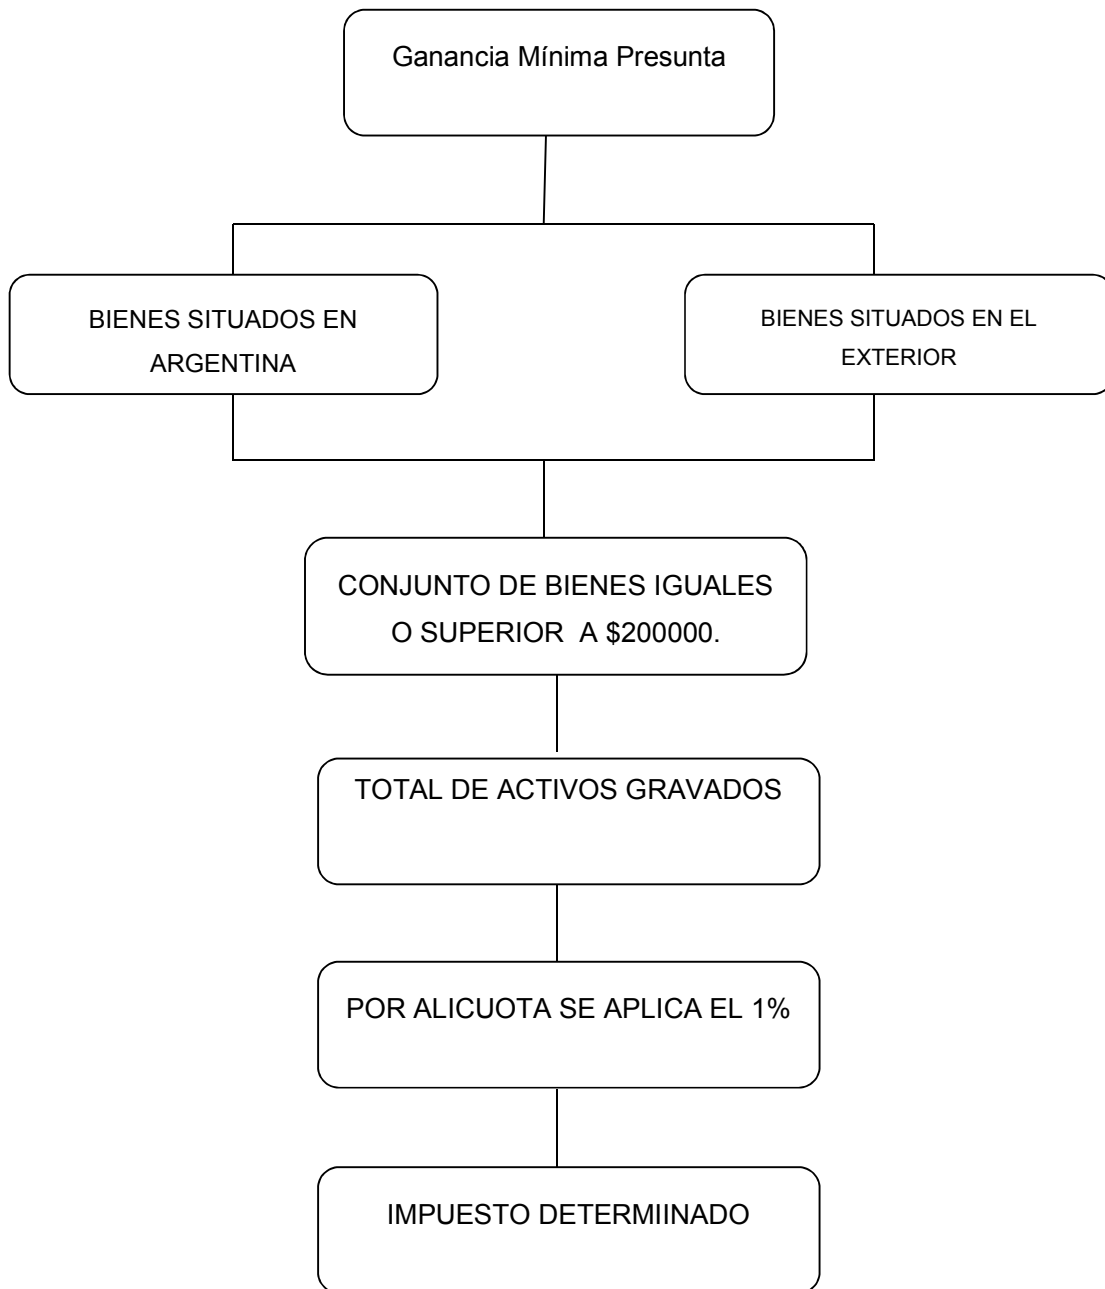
Ganancia Mínima Presunta

BIENES SITUADOS EN ARGENTINA

BIENES SITUADOS EN EL EXTERIOR

CONJUNTO DE BIENES IGUALES O SUPERIOR A \$200000.

TOTAL DE ACTIVOS GRAVADOS

POR ALICUOTA SE APLICA EL 1%

IMPUESTO DETERMIINADO